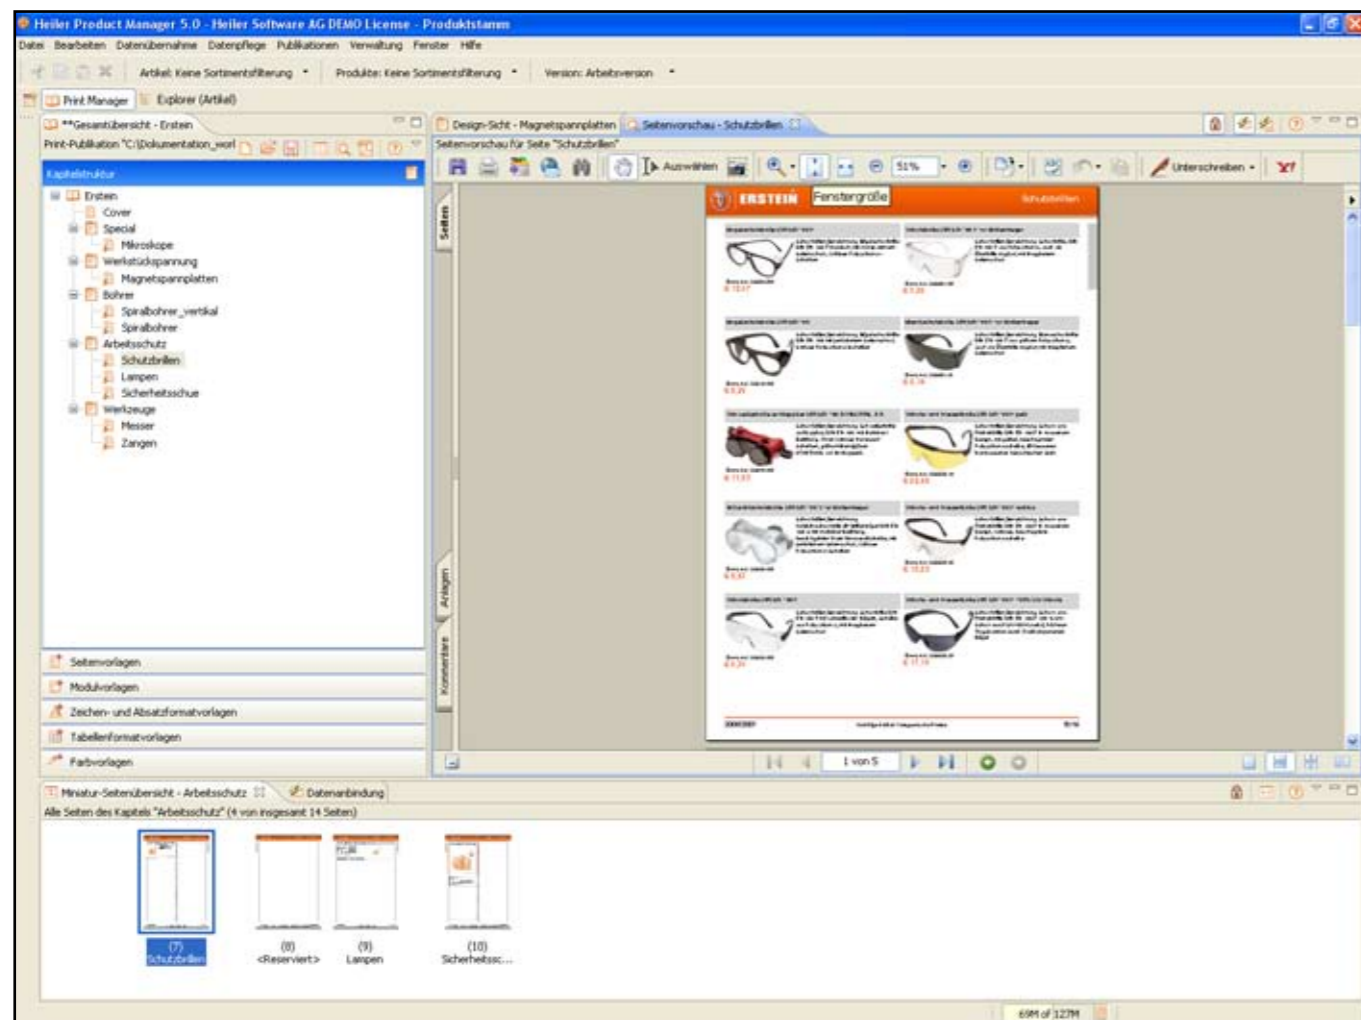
Heiler Product Manager 5.0 - Heiler Software AG DEMO License - Produktstamm

Datei Bearbeiten Datenübernahme Datenpflege Publikationen Verwaltung Fenster Hilfe

Artikel: Keine Sortimentsfilterung Produkte: Keine Sortimentsfilterung Version: Arbeitsversion

Print Manager Explorer (Artikel)

**Gesamtübersicht - Erstein

Print-Publikation "C:\Dokumentation_worl

Kapitelstruktur

Erstein
Cover
Special
Mikroskope
Werkstückspannung
Magnetspannplatten
Bohrer
Spiralbohrer_vertikal
Spiralbohrer
Arbeitsschutz
Schutzbrillen
Lampen
Sicherheitsschue
Werkzeuge
Messer
Zangen

Seitenvorlagen
Modulvorlagen
Zeichen- und Absatzformatvorlagen
Tabellenformatvorlagen
Farbvorlagen

Design-Sicht - Magnetspannplatten Seitenvorschau - Schutzbrillen

Seitenvorschau für Seite "Schutzbrillen"

Auswählen 51% Unterschreiben

Seiten Anlagen Kommentare

ERSTEIN Fenstergröße Schutzbrillen

1 von 5

Miniatur-Seitenübersicht - Arbeitsschutz Datenanbindung

Alle Seiten des Kapitels "Arbeitsschutz" (4 von insgesamt 14 Seiten)

(7) Schutzbrillen
(8) <Reserviert>
(9) Lampen
(10) Sicherheitssc...

69M of 127M